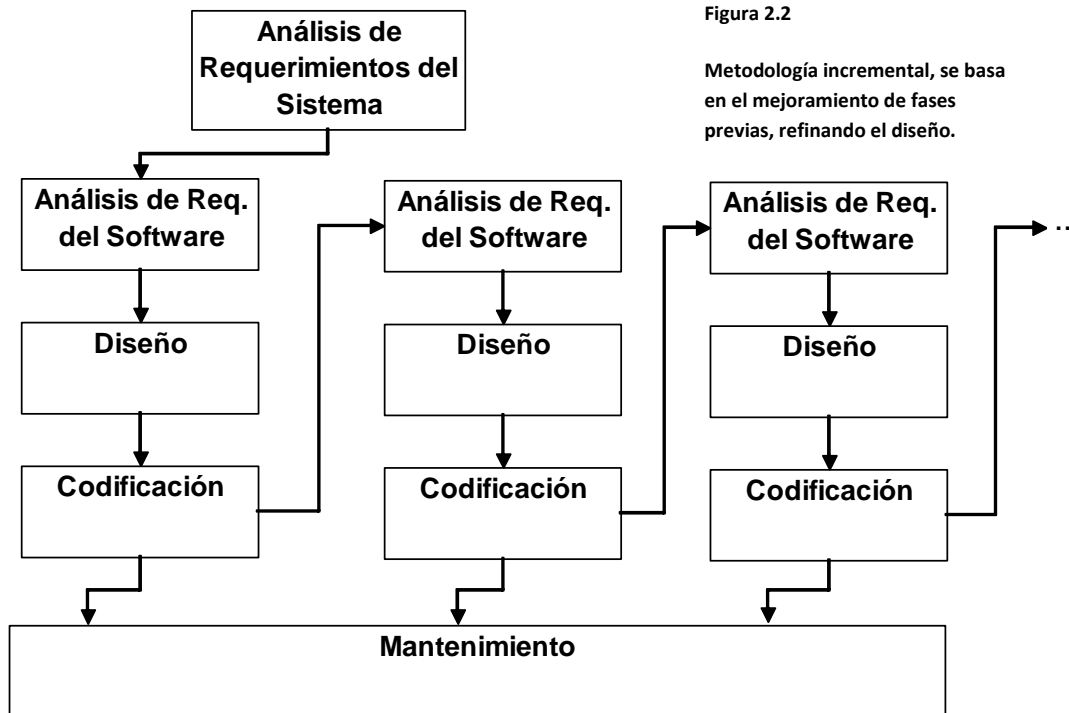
Análisis de Requerimientos del Sistema

Figura 2.2

Metodología incremental, se basa en el mejoramiento de fases previas, refinando el diseño.

Análisis de Req. del Software

Diseño

Codificación

Análisis de Req. del Software

Diseño

Codificación

Análisis de Req. del Software

Diseño

Codificación

…

Mantenimiento